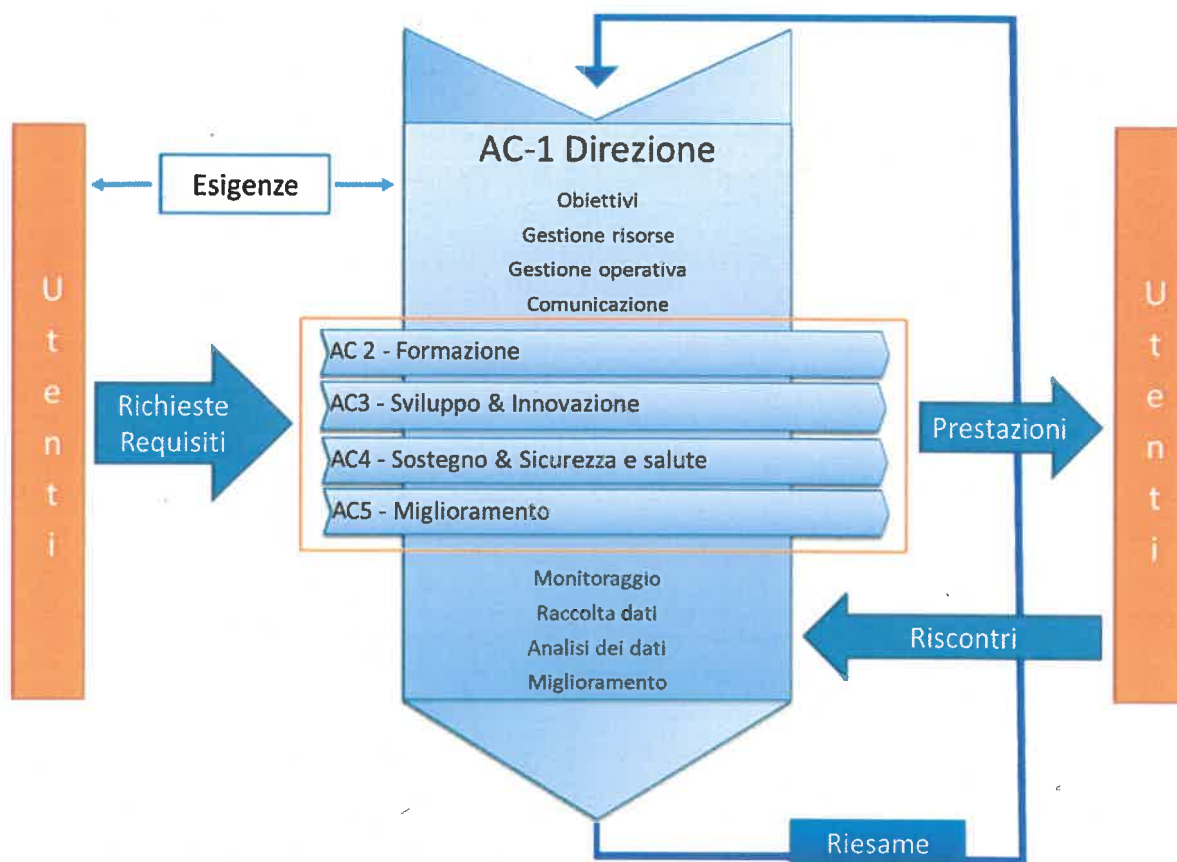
Utenti

Esigenze

Richieste
Requisiti

AC-1 Direzione

Obiettivi

Gestione risorse

Gestione operativa

Comunicazione

AC 2 - Formazione

AC3 - Sviluppo & Innovazione

AC4 - Sostegno & Sicurezza e salute

AC5 - Miglioramento

Monitoraggio

Raccolta dati

Analisi dei dati

Miglioramento

Prestazioni

Riscontri

Riesame

Utenti